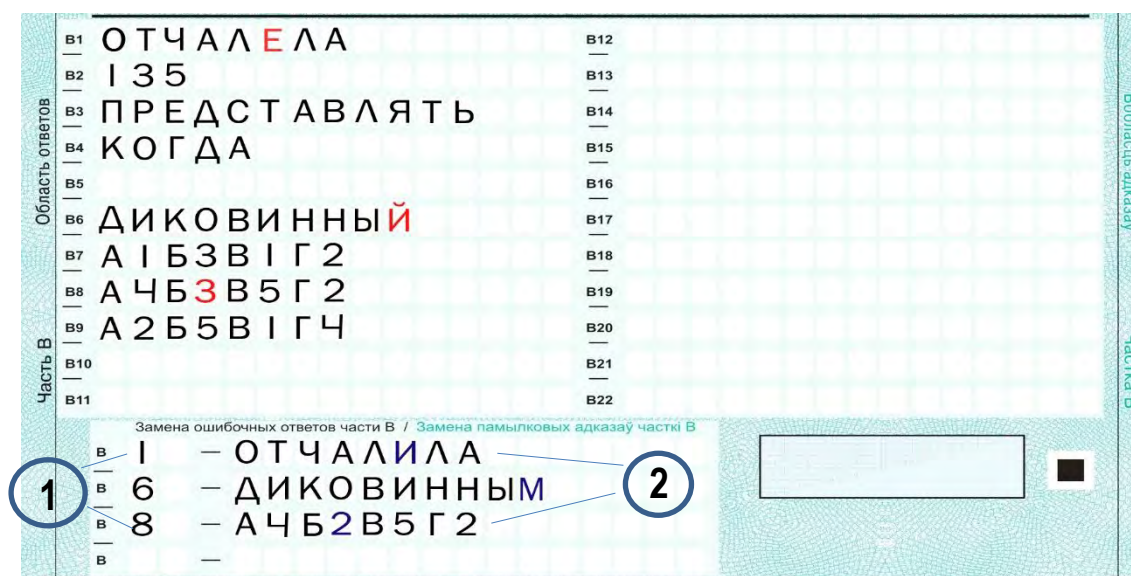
Область ответов

Часть В

B1 ОТЧАЛЕЛА
B2 135
B3 ПРЕДСТАВЛЯТЬ
B4 КОГДА
B5
B6 ДИКОВИННЫЙ
B7 А1Б3В1Г2
B8 А4Б3В5Г2
B9 А2Б5В1Г4
B10
B11

B12
B13
B14
B15
B16
B17
B18
B19
B20
B21
B22

Вобласць адказаў

Частка В

Замена ошибочных ответов части В / Замена памылковых адказаў часткі В

В 1 — ОТЧАЛИЛА
В 6 — ДИКОВИННЫМ
В 8 — А4Б2В5Г2
В —

1

2